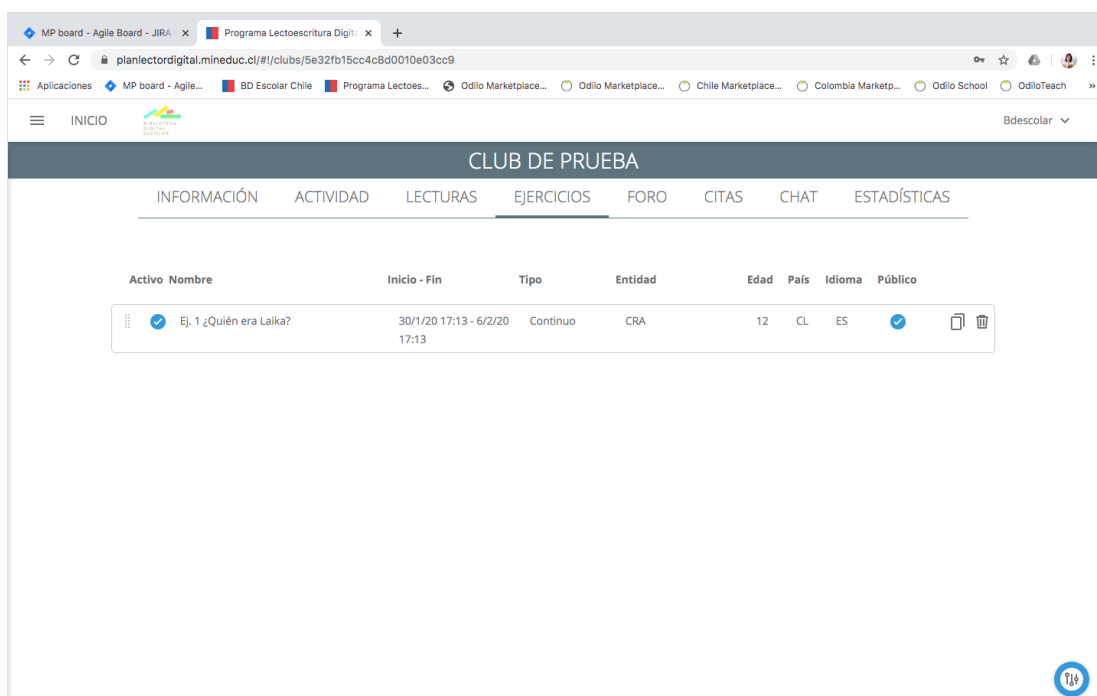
MP board - Agile Board - JIRA ×
Programa Lectoescritura Digita ×
+

planlectordigital.mineduc.cl/#!/clubs/5e32fb15cc4c8d0010e03cc9

Aplicaciones MP board - Agile... BD Escolar Chile Programa Lectoes... Odilo Marketplace... Odilo Marketplace... Chile Marketplace... Colombia Marketp... Odilo School OdiloTeach »

INICIO
BIBLIOTECA DIGITAL ESCOLAR
Bdescolar

CLUB DE PRUEBA

INFORMACIÓN ACTIVIDAD LECTURAS EJERCICIOS FORO CITAS CHAT ESTADÍSTICAS

| Activo | Nombre | Inicio - Fin | Tipo | Entidad | Edad | País | Idioma | Público |
|---|---|---|---|---|---|---|---|---|
| | Ej. 1 ¿Quién era Laika? | 30/1/20 17:13 - 6/2/20 17:13 | Continuo | CRA | 12 | CL | ES | |